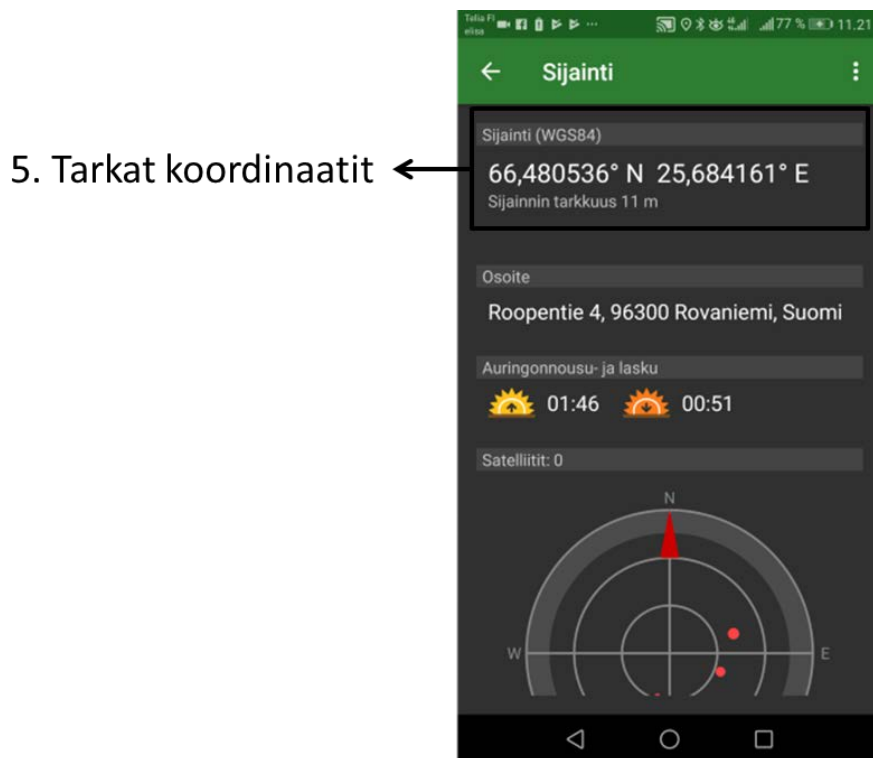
Telia FI elisa 77 % 11.21

Sijainti

5. Tarkat koordinaatit

Sijainti (WGS84)

66,480536° N 25,684161° E

Sijainnin tarkkuus 11 m

Osoite

Roopentie 4, 96300 Rovaniemi, Suomi

Auringonnousu- ja lasku

01:46 00:51

Satelliitit: 0

N

W

E